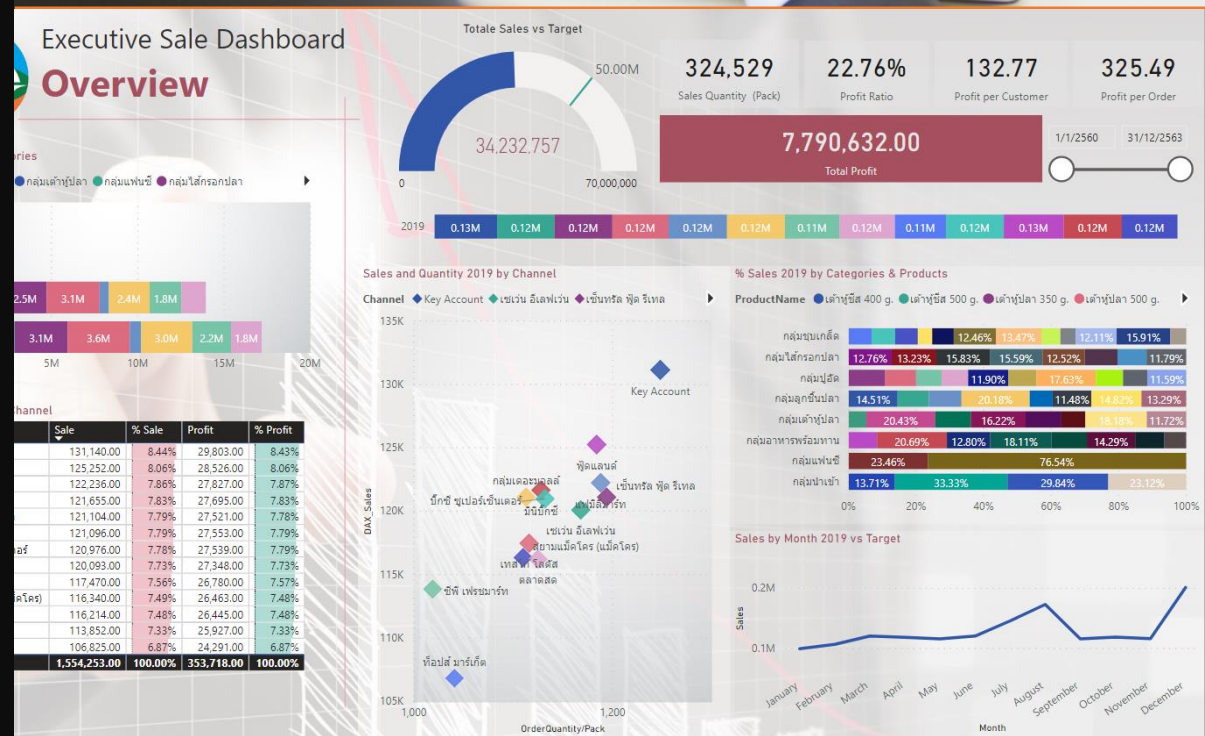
Executive Sale Dashboard
Overview

ories
กลุ่มเต้าหู้ปลา กลุ่มแพ่นชี กลุ่มไส้กรอกปลา

2.5M 3.1M 2.4M 1.8M
3.1M 3.6M 3.0M 2.2M 1.8M
5M 10M 15M 20M

Channel

| | Sale | % Sale | Profit | % Profit |
|---|---|---|---|---|
| | 131,140.00 | 8.44% | 29,803.00 | 8.43% |
| | 125,252.00 | 8.06% | 28,526.00 | 8.06% |
| | 122,236.00 | 7.86% | 27,827.00 | 7.87% |
| | 121,655.00 | 7.83% | 27,695.00 | 7.83% |
| | 121,104.00 | 7.79% | 27,521.00 | 7.78% |
| | 121,096.00 | 7.79% | 27,553.00 | 7.79% |
| อร์ | 120,976.00 | 7.78% | 27,539.00 | 7.79% |
| | 120,093.00 | 7.73% | 27,348.00 | 7.73% |
| | 117,470.00 | 7.56% | 26,780.00 | 7.57% |
| ค์โคร) | 116,340.00 | 7.49% | 26,463.00 | 7.48% |
| | 116,214.00 | 7.48% | 26,445.00 | 7.48% |
| | 113,852.00 | 7.33% | 25,927.00 | 7.33% |
| | 106,825.00 | 6.87% | 24,291.00 | 6.87% |
| | 1,554,253.00 | 100.00% | 353,718.00 | 100.00% |

Totale Sales vs Target
50.00M
34,232,757
0
70,000,000

324,529
Sales Quantity (Pack)
22.76%
Profit Ratio
132.77
Profit per Customer
325.49
Profit per Order

7,790,632.00
Total Profit

1/1/2560 31/12/2563

2019 0.13M 0.12M 0.12M 0.12M 0.12M 0.12M 0.11M 0.12M 0.11M 0.12M 0.13M 0.12M 0.12M

Sales and Quantity 2019 by Channel
Channel Key Account เซเว่น อีเลฟเว่น เซ็นทรัล ฟู้ด รีเทล
135K
130K
125K
120K
115K
110K
105K
DAX_Sales
Key Account
ฟู้ดแลนด์
กลุ่มเดอะมอลล์
เซ็นทรัล ฟู้ด รีเทล
บิ๊กซี ซูเปอร์เซ็นเตอร์
มินิบิ๊กซี
แม็กซ์มาร์ท
เซเว่น อีเลฟเว่น
สยามแม็คโคร (แม็คโคร)
เทสโก้ โลตัส
ตลาดสด
ซีพี เฟรชมาร์ท
ท็อปส์ มาร์เก็ต
1,000
1,200
OrderQuantity/Pack

% Sales 2019 by Categories & Products
ProductName เต้าหู้ชีส 400 g. เต้าหู้ชีส 500 g. เต้าหู้ปลา 350 g. เต้าหู้ปลา 500 g.
กลุ่มชุบเกล็ด 12.46% 13.47% 12.11% 15.91%
กลุ่มไส้กรอกปลา 12.76% 13.23% 15.83% 15.59% 12.52% 11.79%
กลุ่มปูอัด 11.90% 17.63% 11.59%
กลุ่มลูกชิ้นปลา 14.51% 20.18% 11.48% 14.82% 13.29%
กลุ่มเต้าหู้ปลา 20.43% 16.22% 18.18% 11.72%
กลุ่มอาหารพร้อมทาน 20.69% 12.80% 18.11% 14.29%
กลุ่มแพ่นชี 23.46% 76.54%
กลุ่มน่าเจ้า 13.71% 33.33% 29.84% 23.12%
0% 20% 40% 60% 80% 100%

Sales by Month 2019 vs Target
0.2M
0.1M
Sales
January February March April May June July August September October November December
Month